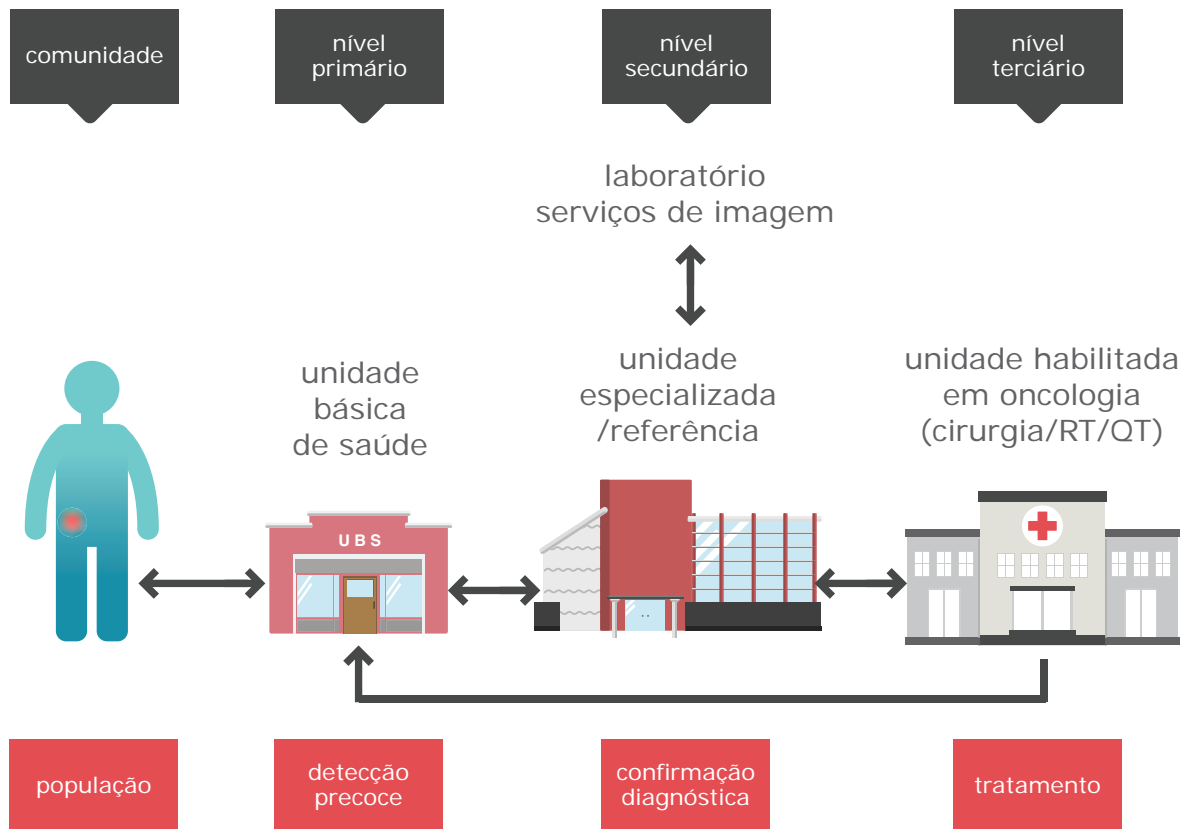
comunidade

nível primário

nível secundário

nível terciário

laboratório
serviços de imagem

unidade básica de saúde

UBS

unidade especializada /referência

unidade habilitada em oncologia (cirurgia/RT/QT)

população

detecção precoce

confirmação diagnóstica

tratamento